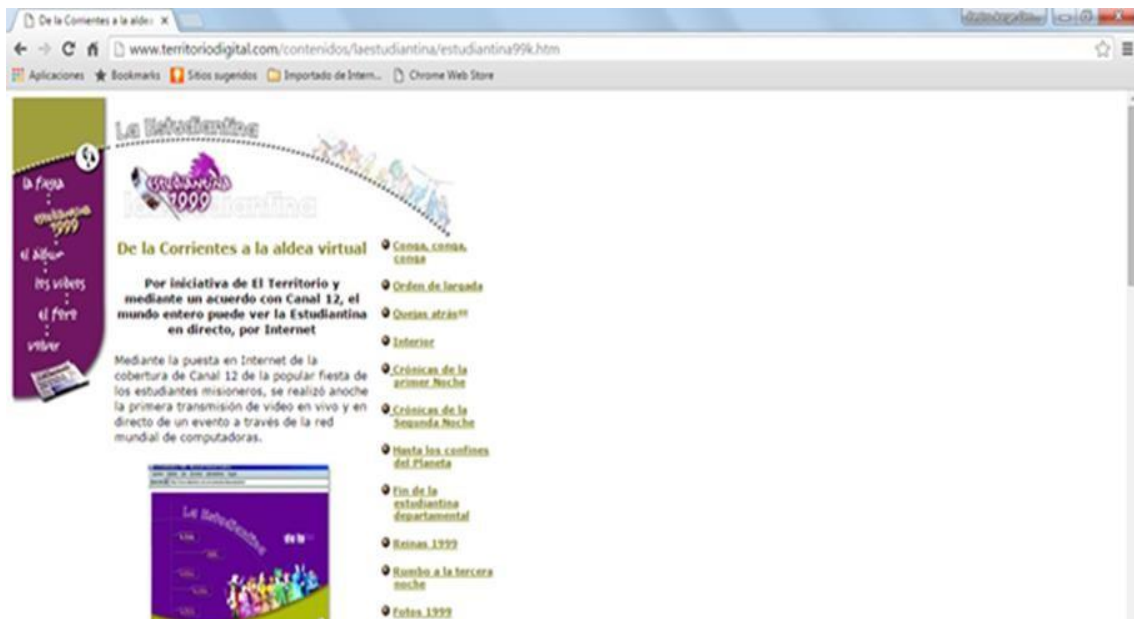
De la Corrientes a la aldea ×

www.territoriodigital.com/contenidos/laestudiantina/estudiantina99k.htm

Aplicaciones ★ Bookmarks Sitios sugeridos Importado de Intern... Chrome Web Store

La Estudiantina

la fiesta
estudiantina 1999
el álbum
los videos
el foro
volver

Estudiantina 1999
la estudiantina

De la Corrientes a la aldea virtual

Por iniciativa de El Territorio y mediante un acuerdo con Canal 12, el mundo entero puede ver la Estudiantina en directo, por Internet

Mediante la puesta en Internet de la cobertura de Canal 12 de la popular fiesta de los estudiantes misioneros, se realizó anoche la primera transmisión de video en vivo y en directo de un evento a través de la red mundial de computadoras.

Conga, conga, conga
Orden de largada
Quejas atrás
Interior
Crónicas de la primer Noche
Crónicas de la Segunda Noche
Hasta los confines del Planeta
Fin de la estudiantina departamental
Reinas 1999
Rumbo a la tercera noche
Fotos 1999